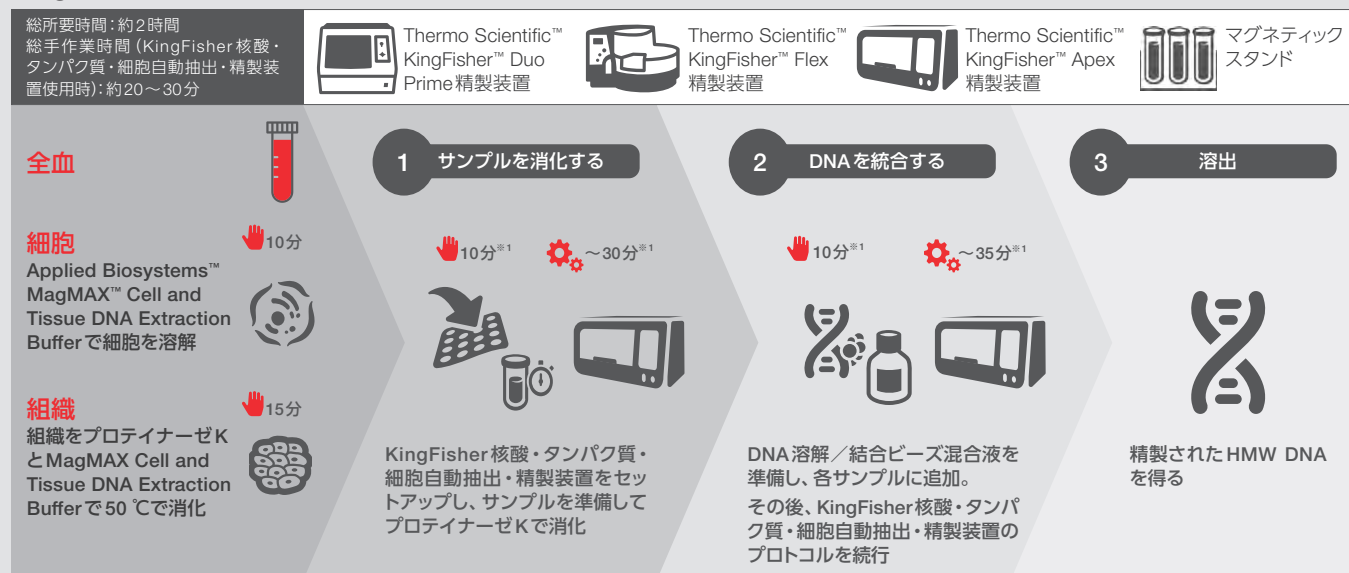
総所要時間：約2時間
総手作業時間（KingFisher核酸・タンパク質・細胞自動抽出・精製装置使用時）：約20～30分

Thermo Scientific™ KingFisher™ Duo Prime精製装置

Thermo Scientific™ KingFisher™ Flex精製装置

Thermo Scientific™ KingFisher™ Apex精製装置

マグネティックスタンド

全血

細胞
10分
Applied Biosystems™ MagMAX™ Cell and Tissue DNA Extraction Bufferで細胞を溶解

組織
15分
組織をプロテイナーゼKとMagMAX Cell and Tissue DNA Extraction Bufferで50 ℃で消化

1 サンプルを消化する
10分※1
～30分※1
KingFisher核酸・タンパク質・細胞自動抽出・精製装置をセットアップし、サンプルを準備してプロテイナーゼKで消化

2 DNAを統合する
10分※1
～35分※1
DNA溶解／結合ビーズ混合液を準備し、各サンプルに追加。
その後、KingFisher核酸・タンパク質・細胞自動抽出・精製装置のプロトコルを続行

3 溶出
精製されたHMW DNAを得る